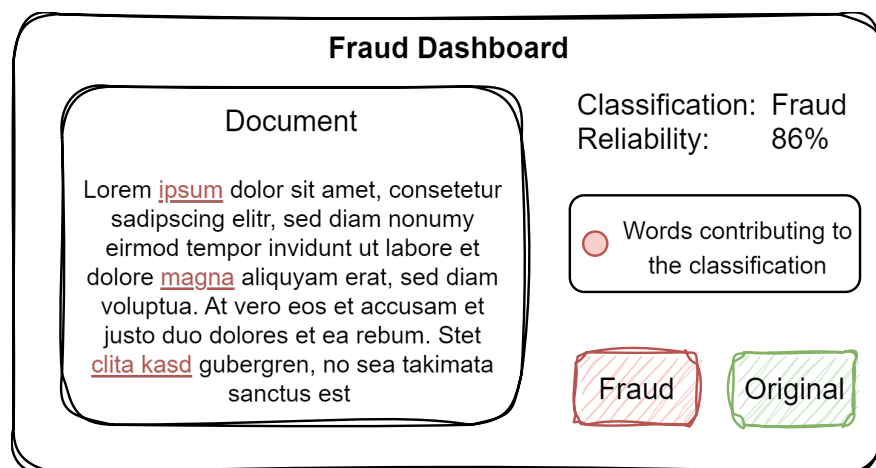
Fraud Dashboard

Document

Lorem ipsum dolor sit amet, consetetur sadipscing elitr, sed diam nonumy eirmod tempor invidunt ut labore et dolore magna aliquyam erat, sed diam voluptua. At vero eos et accusam et justo duo dolores et ea rebum. Stet clita kasd gubergren, no sea takimata sanctus est

Classification: Fraud
Reliability: 86%

Words contributing to the classification

Fraud

Original